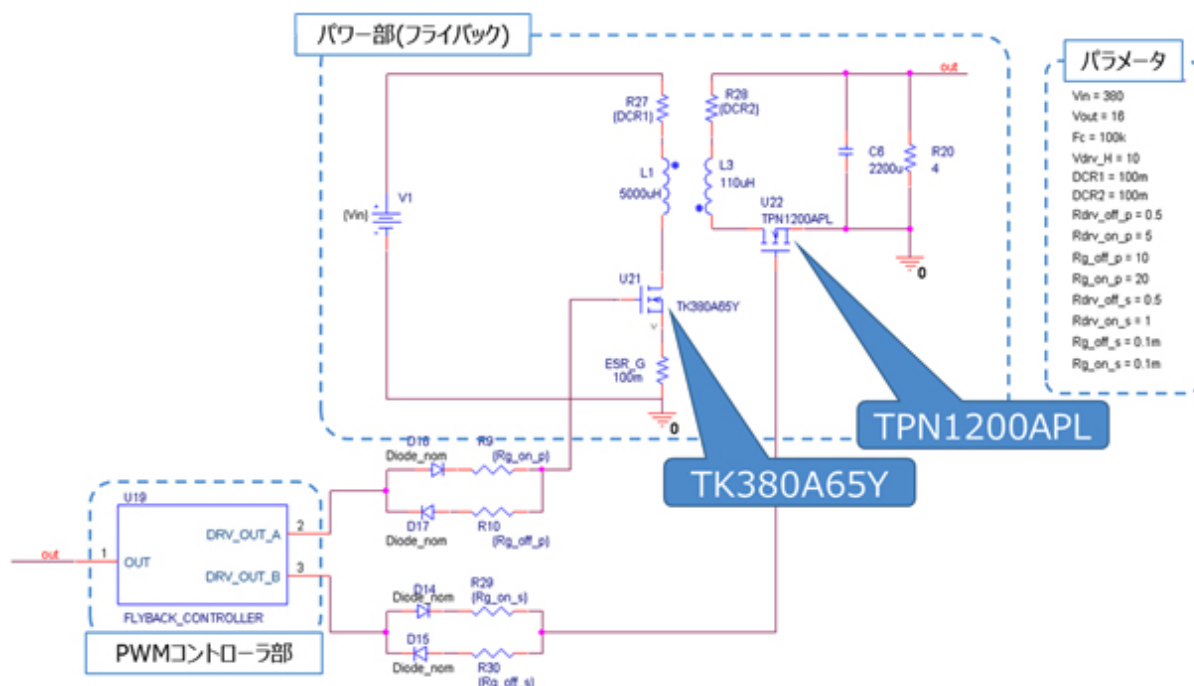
パワー部(フライバック)

R27
{DCR1}

L1
5000uH

V1
{Vin}

U21
TK380A65Y

ESR_G
100m

0

R28
{DCR2}

L3
110uH

U22
TPN1200APL

C8
2200u

R20
4

out

0

パラメータ

Vin = 380
Vout = 18
Fc = 100k
Vdrv_H = 10
DCR1 = 100m
DCR2 = 100m
Rdrv_off_p = 0.5
Rdrv_on_p = 5
Rg_off_p = 10
Rg_on_p = 20
Rdrv_off_s = 0.5
Rdrv_on_s = 1
Rg_off_s = 0.1m
Rg_on_s = 0.1m

TPN1200APL

TK380A65Y

D16
Diode_nom
R9
{Rg_on_p}

D17
Diode_nom
R10
{Rg_off_p}

U19
out
1
OUT
DRV_OUT_A
2
DRV_OUT_B
3
FLYBACK_CONTROLLER

D14
Diode_nom
R29
{Rg_on_s}

D15
Diode_nom
R30
{Rg_off_s}

PWMコントローラ部